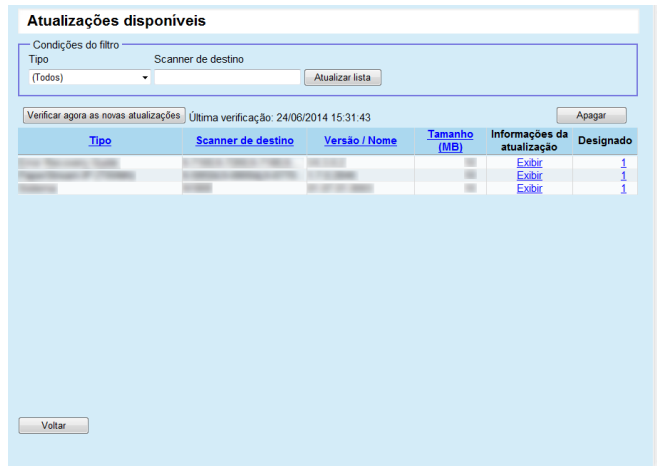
Atualizações disponíveis

Condições do filtro
Tipo
(Todos)
Scanner de destino
Atualizar lista

Verificar agora as novas atualizações
Última verificação: 24/06/2014 15:31:43
Apagar

| Tipo | Scanner de destino | Versão / Nome | Tamanho (MB) | Informações da atualização | Designado |
|---|---|---|---|---|---|
| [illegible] | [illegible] | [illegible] | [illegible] | Exibir | 1 |
| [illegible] | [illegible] | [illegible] | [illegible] | Exibir | 1 |
| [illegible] | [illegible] | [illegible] | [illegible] | Exibir | 1 |

Voltar